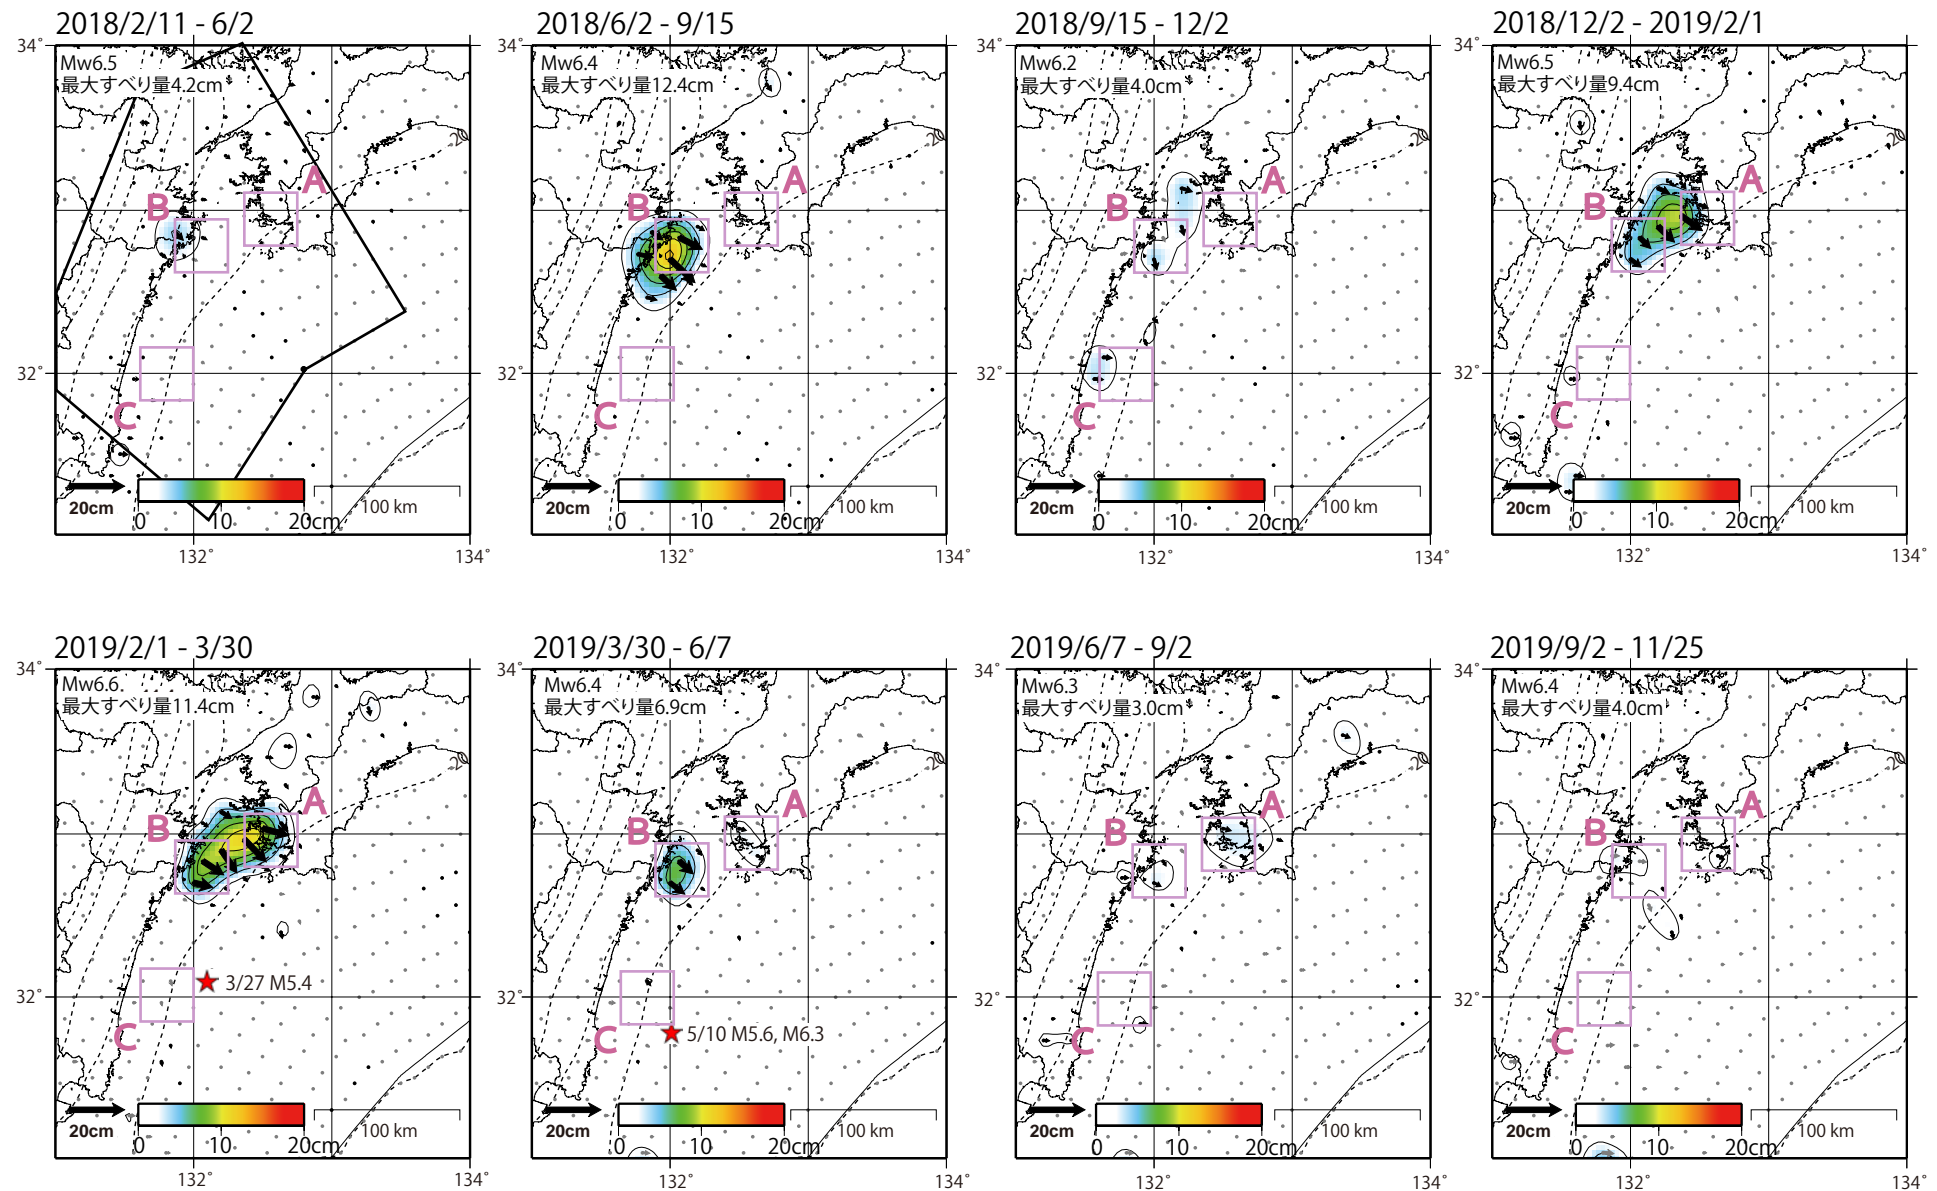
2018/2/11 - 6/2

34°
Mw6.5
最大すべり量4.2cm
B
A
32°
C
20cm
0 10 20cm
100 km
132°
134°

2018/6/2 - 9/15

34°
Mw6.4
最大すべり量12.4cm
B
A
32°
C
20cm
0 10 20cm
100 km
132°
134°

2018/9/15 - 12/2

34°
Mw6.2
最大すべり量4.0cm
B
A
32°
C
20cm
0 10 20cm
100 km
132°
134°

2018/12/2 - 2019/2/1

34°
Mw6.5
最大すべり量9.4cm
B
A
32°
C
20cm
0 10 20cm
100 km
132°
134°

2019/2/1 - 3/30

34°
Mw6.6
最大すべり量11.4cm
B
A
32°
3/27 M5.4
C
20cm
0 10 20cm
100 km
132°
134°

2019/3/30 - 6/7

34°
Mw6.4
最大すべり量6.9cm
B
A
32°
C
5/10 M5.6, M6.3
20cm
0 10 20cm
100 km
132°
134°

2019/6/7 - 9/2

34°
Mw6.3
最大すべり量3.0cm
B
A
32°
C
20cm
0 10 20cm
100 km
132°
134°

2019/9/2 - 11/25

34°
Mw6.4
最大すべり量4.0cm
B
A
32°
C
20cm
0 10 20cm
100 km
132°
134°